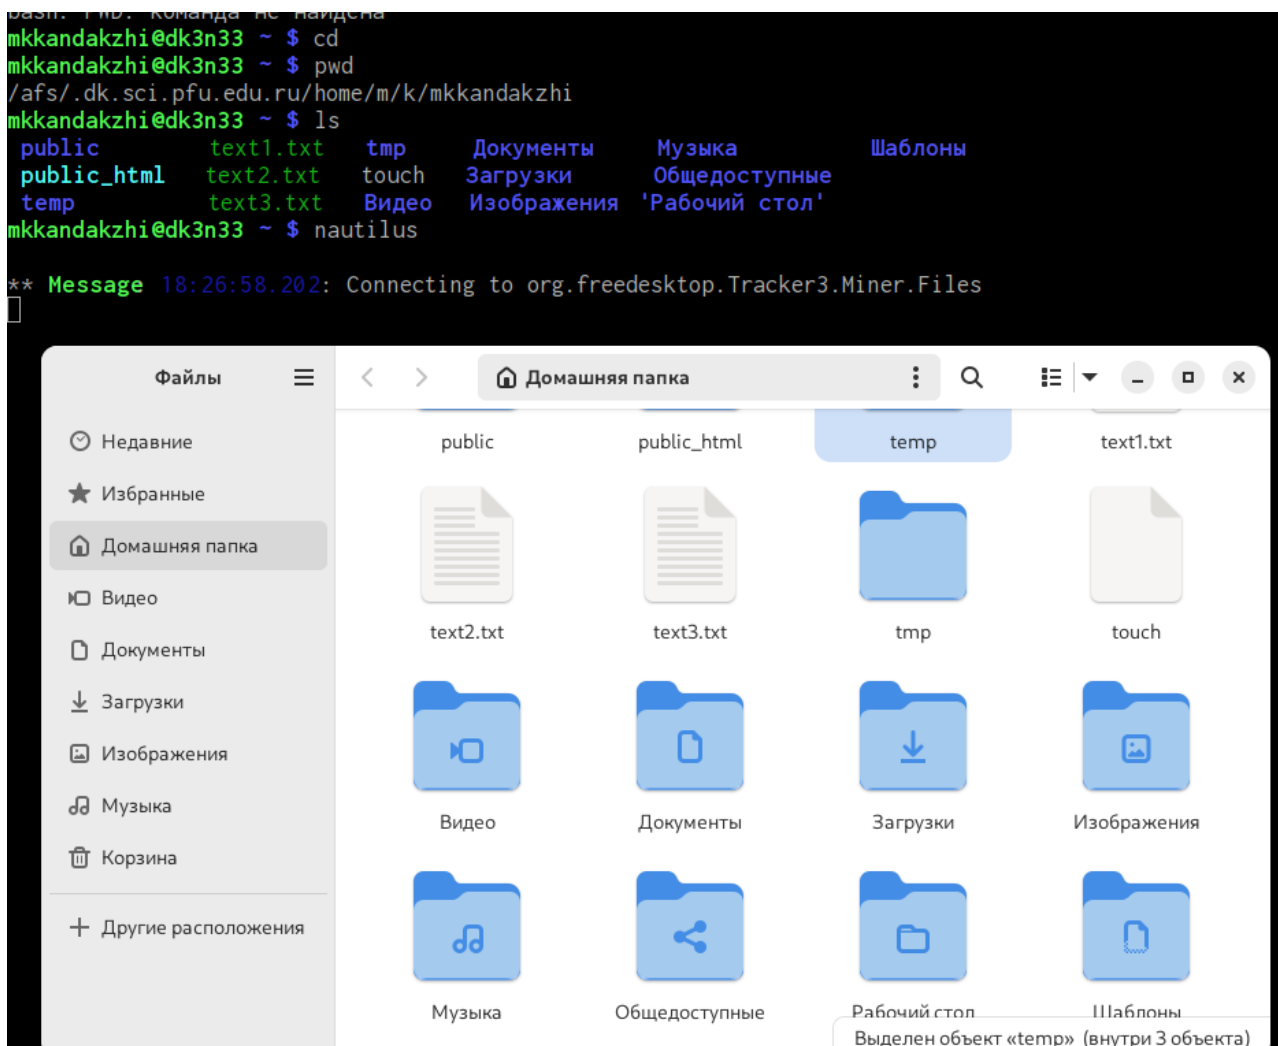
bash: PWD: команда не найдена
mkkandakzhi@dk3n33 ~ $ cd
mkkandakzhi@dk3n33 ~ $ pwd
/afs/.dk.sci.pfu.edu.ru/home/m/k/mkkandakzhi
mkkandakzhi@dk3n33 ~ $ ls

| | | | | | |
|---|---|---|---|---|---|
| public | text1.txt | tmp | Документы | Музыка | Шаблоны |
| public_html | text2.txt | touch | Загрузки | Общедоступные | |
| temp | text3.txt | Видео | Изображения | 'Рабочий стол' | |

mkkandakzhi@dk3n33 ~ $ nautilus

** Message 18:26:58.202: Connecting to org.freedesktop.Tracker3.Miner.Files

Файлы
Домашняя папка
Недавние
Избранные
Домашняя папка
Видео
Документы
Загрузки
Изображения
Музыка
Корзина
+ Другие расположения

public
public_html
temp
text1.txt
text2.txt
text3.txt
tmp
touch
Видео
Документы
Загрузки
Изображения
Музыка
Общедоступные
Рабочий стол
Шаблоны
Выделен объект «temp» (внутри 3 объекта)